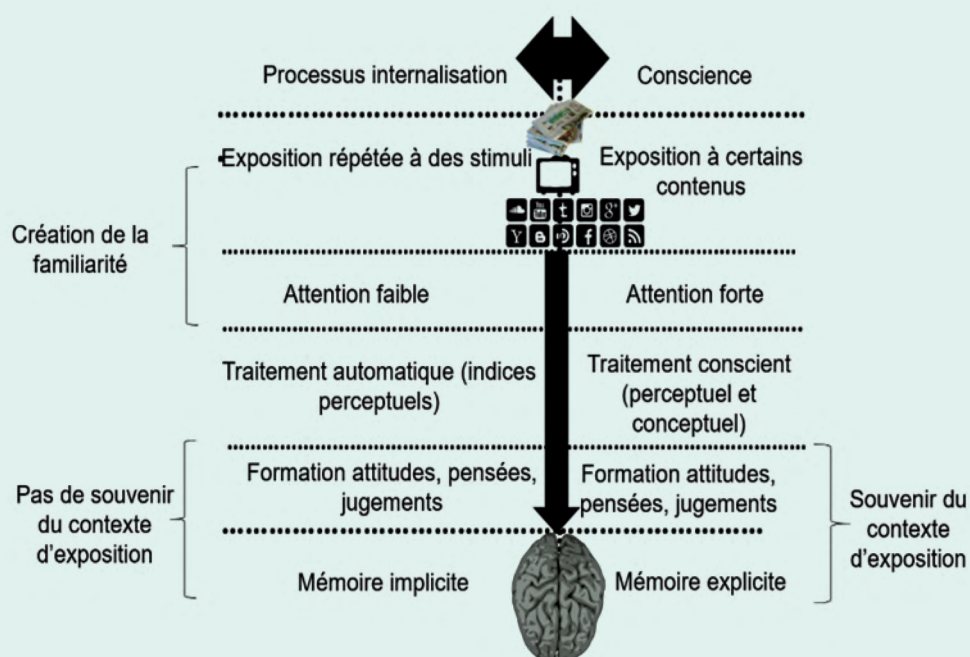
Processus internalisation

Conscience

Exposition répétée à des stimuli

Exposition à certains contenus

Création de la familiarité

Attention faible

Attention forte

Traitement automatique (indices perceptuels)

Traitement conscient (perceptuel et conceptuel)

Pas de souvenir du contexte d'exposition

Formation attitudes, pensées, jugements

Formation attitudes, pensées, jugements

Souvenir du contexte d'exposition

Mémoire implicite

Mémoire explicite